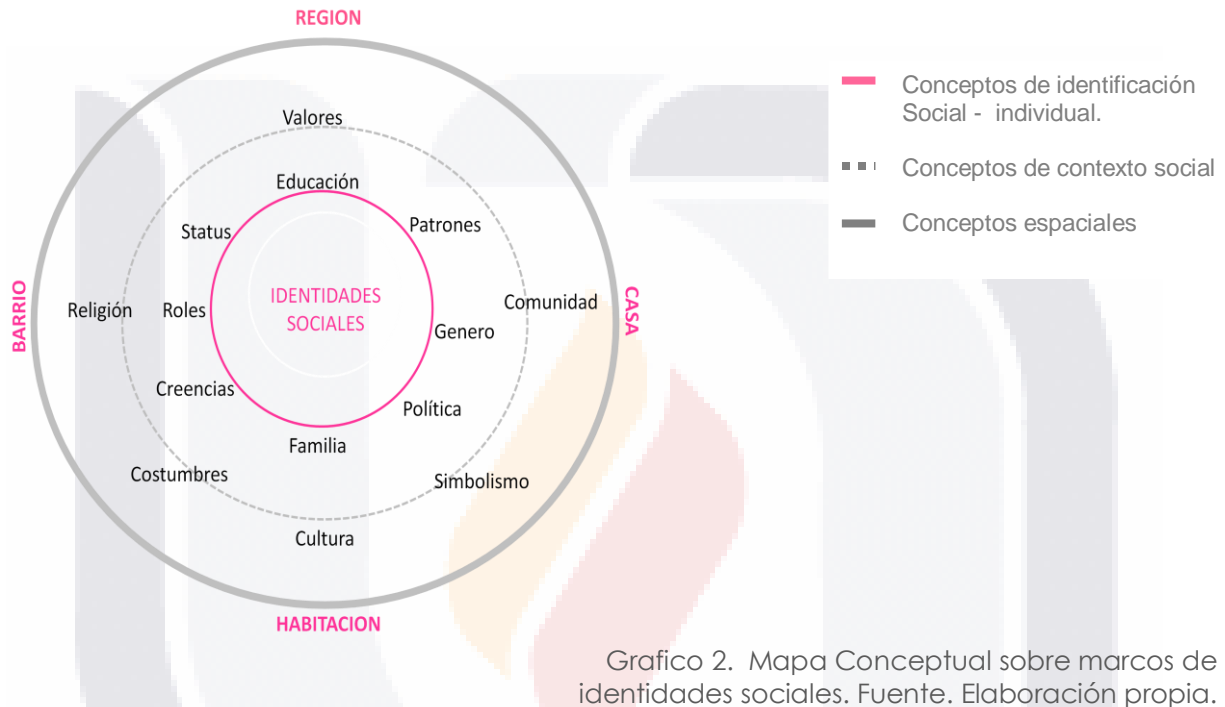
REGION

BARRIO

CASA

HABITACION

Valores

Educación

Status

Patrones

Comunidad

Religión

Roles

IDENTIDADES SOCIALES

Genero

Creencias

Política

Familia

Costumbres

Simbolismo

Cultura

Conceptos de identificación Social - individual.

Conceptos de contexto social

Conceptos espaciales

Grafico 2. Mapa Conceptual sobre marcos de identidades sociales. Fuente. Elaboración propia.